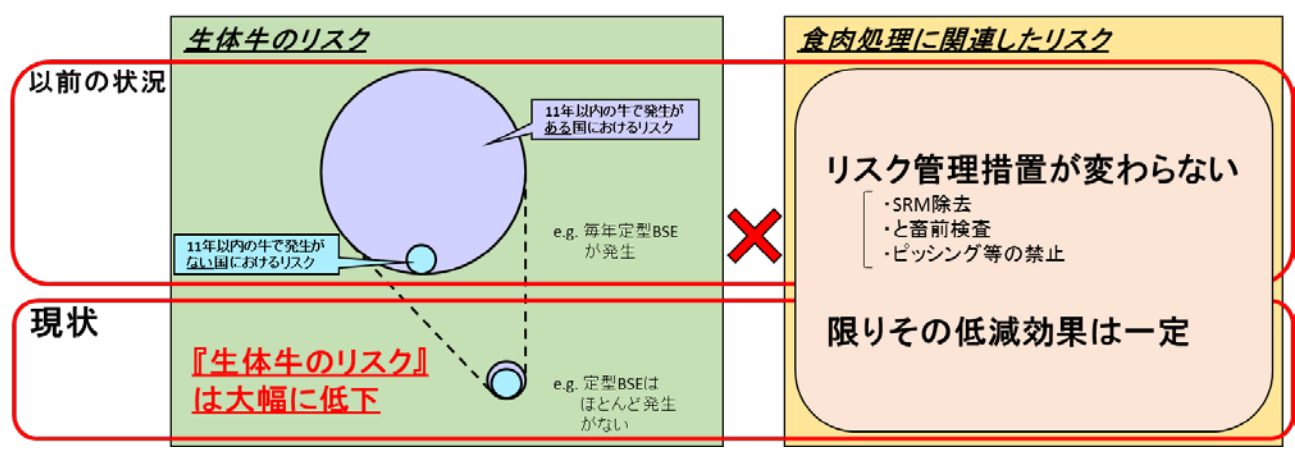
生体牛のリスク

食肉処理に関連したリスク

以前の状況

11年以内の牛で発生がある国におけるリスク

11年以内の牛で発生がない国におけるリスク

e.g. 毎年定型BSEが発生

リスク管理措置が変わらない

・SRM除去
・と畜前検査
・ピッシング等の禁止

現状

『生体牛のリスク』は大幅に低下

e.g. 定型BSEはほとんど発生がない

限りその低減効果は一定